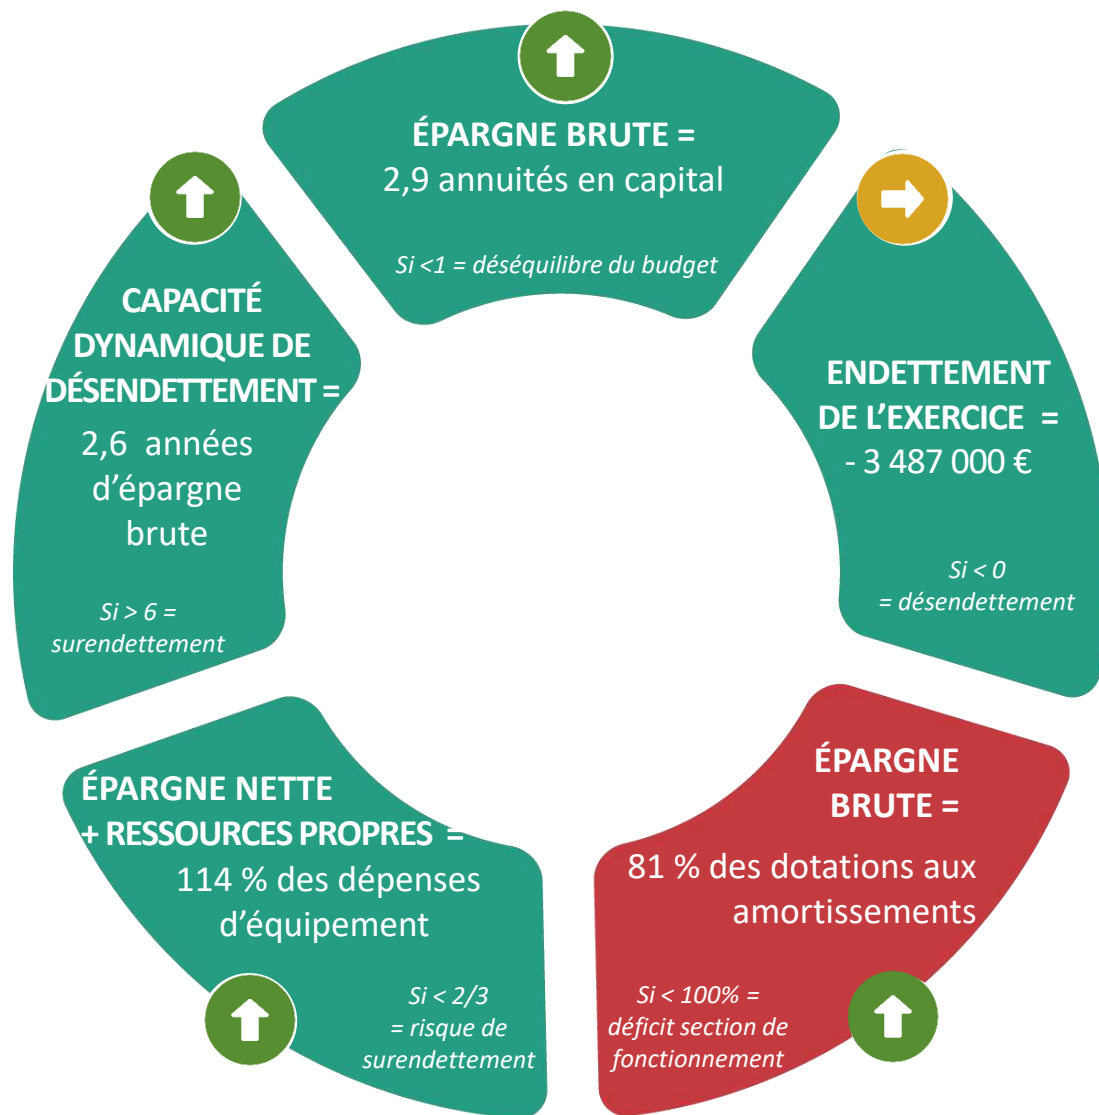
ÉPARGNE BRUTE =
2,9 annuités en capital

Si <1 = déséquilibre du budget

ENDETTEMENT DE L'EXERCICE = - 3 487 000 €

Si < 0
= désendettement

ÉPARGNE BRUTE =

81 % des dotations aux amortissements

Si < 100% = déficit section de fonctionnement

ÉPARGNE NETTE + RESSOURCES PROPRES =
114 % des dépenses d'équipement

Si < 2/3
= risque de surendettement

CAPACITÉ DYNAMIQUE DE DÉSENDETTEMENT =
2,6 années d'épargne brute

Si > 6 =
surendettement